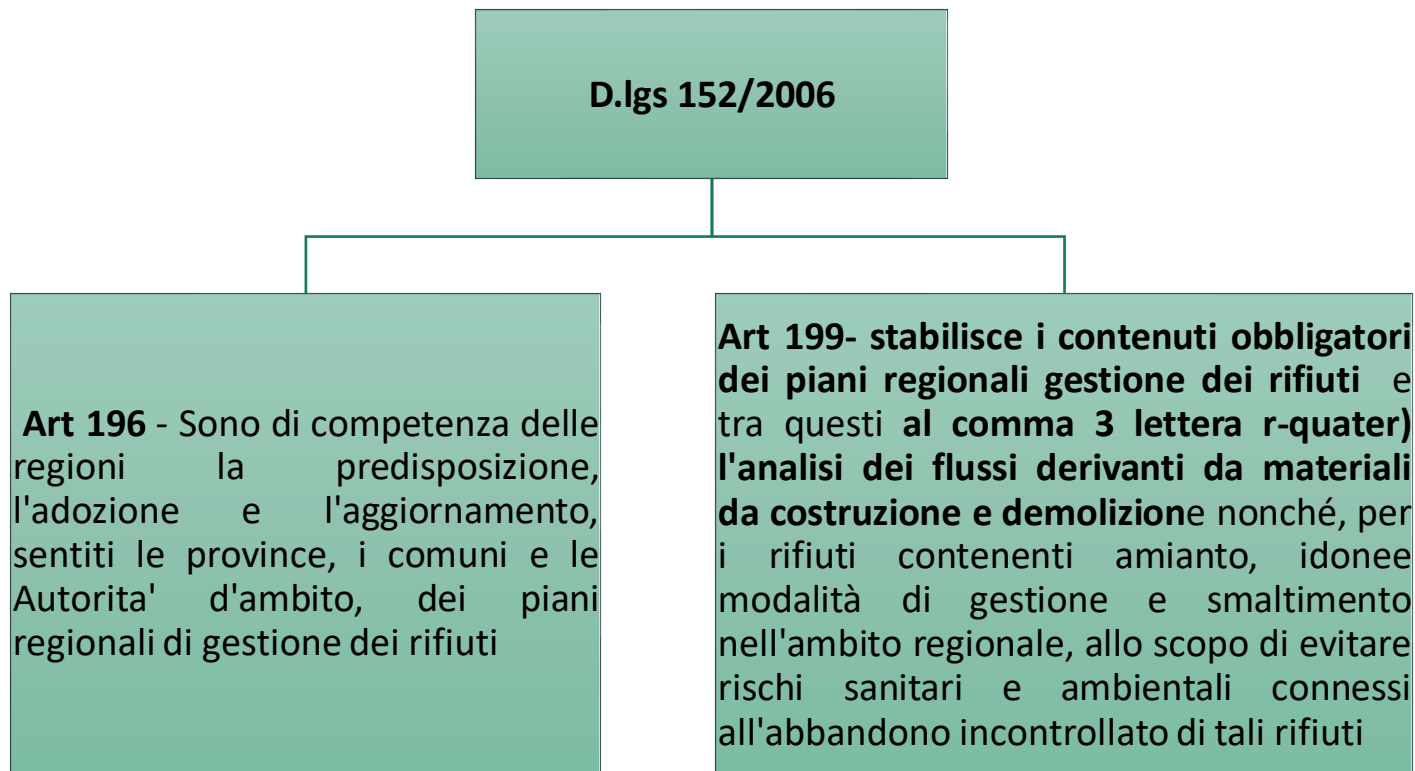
D.lgs 152/2006

Art 196 - Sono di competenza delle regioni la predisposizione, l'adozione e l'aggiornamento, sentiti le province, i comuni e le Autorita' d'ambito, dei piani regionali di gestione dei rifiuti

Art 199- stabilisce i contenuti obbligatori dei piani regionali gestione dei rifiuti e tra questi al comma 3 lettera r-quater) l'analisi dei flussi derivanti da materiali da costruzione e demolizione nonché, per i rifiuti contenenti amianto, idonee modalità di gestione e smaltimento nell'ambito regionale, allo scopo di evitare rischi sanitari e ambientali connessi all'abbandono incontrollato di tali rifiuti